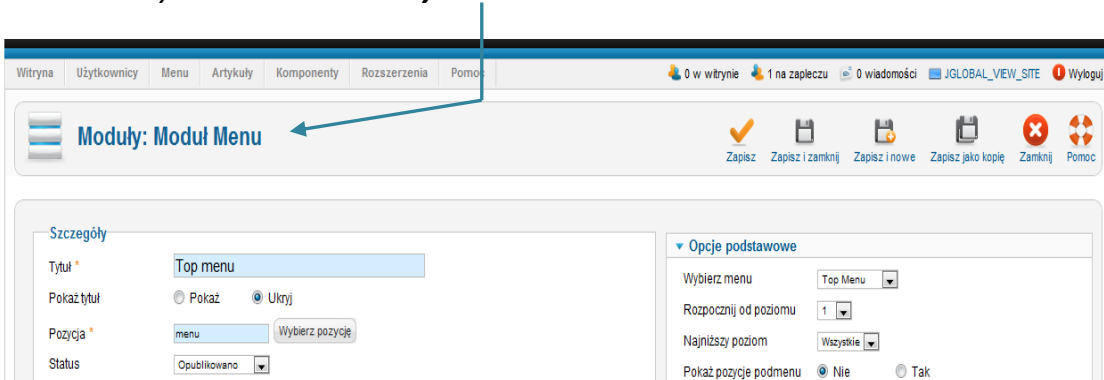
Witryna Użytkownicy Menu Artykuły Komponenty Rozszerzenia Pomoc

0 w witrynie 1 na zapleczu 0 wiadomości JGLOBAL_VIEW_SITE Wyloguj

Moduły: Moduł Menu

Zapisz Zapisz i zamknij Zapisz i nowe Zapisz jako kopię Zamknij Pomoc

Szczegóły

Tytuł * Top menu

Pokaż tytuł Pokaż Ukryj

Pozycja * menu Wybierz pozycję

Status Opublikowano

Opcje podstawowe

Wybierz menu Top Menu

Rozpocznij od poziomu 1

Najniższy poziom Wszystkie

Pokaż pozycje podmenu Nie Tak